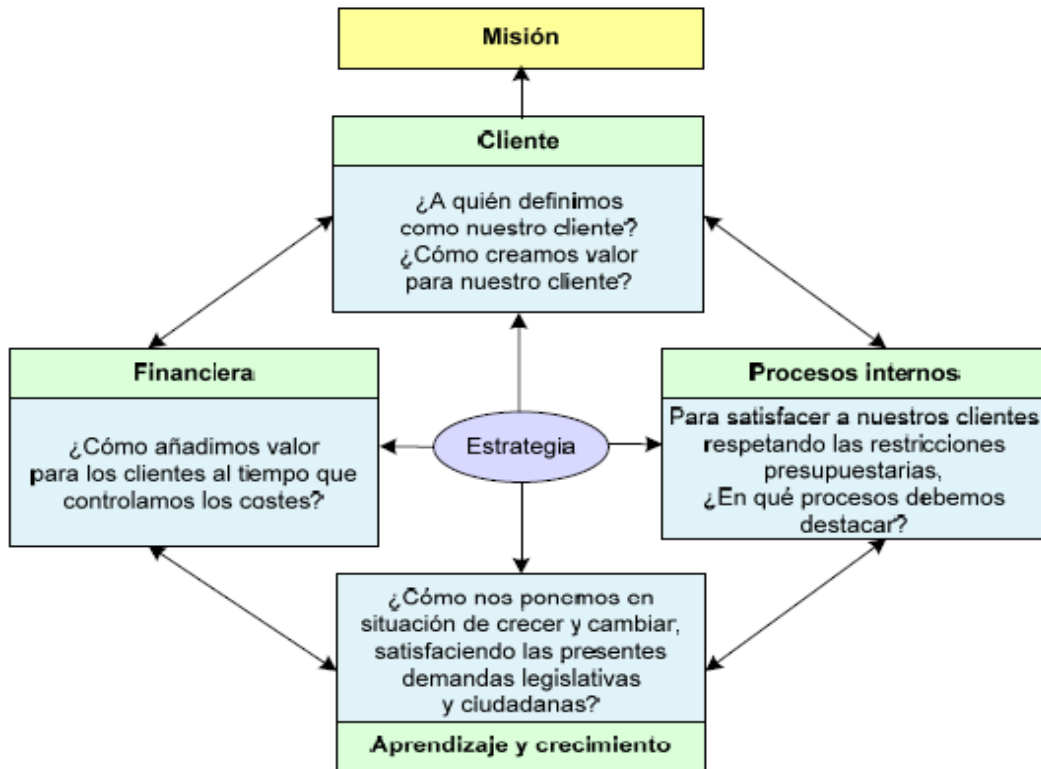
Misión

Cliente

¿A quién definimos como nuestro cliente? ¿Cómo creamos valor para nuestro cliente?

Financiera

¿Cómo añadimos valor para los clientes al tiempo que controlamos los costes?

Estrategia

Procesos internos

Para satisfacer a nuestros clientes respetando las restricciones presupuestarias, ¿En qué procesos debemos destacar?

¿Cómo nos ponemos en situación de crecer y cambiar, satisfaciendo las presentes demandas legislativas y ciudadanas?

Aprendizaje y crecimiento